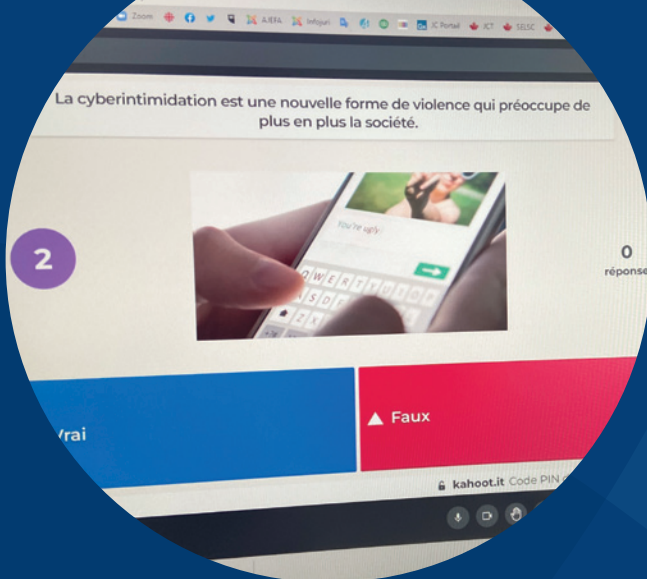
Zoom AJEFA Infojuri IC Portail ICT SELSC

La cyberintimidation est une nouvelle forme de violence qui préoccupe de plus en plus la société.

2

You're ugly

Q W E R T Y U I O P
A S D F
Z X

0
réponse

Vrai

▲ Faux

kahoot.it Code PIN